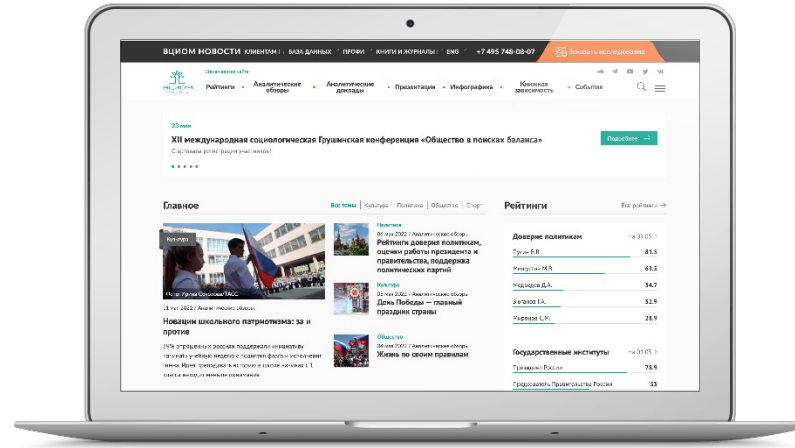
ВЦИОМ НОВОСТИ КЛИЕНТАМ | БАЗА ДАННЫХ | ПРОФИ | КНИГИ И ЖУРНАЛЫ | ENG | +7 495 748-08-07 | Заказать исследование

ВЦИОМ

Рейтинги • Аналитические обзоры • Аналитические доклады • Презентации • Инфографика • Книжная зависимость • События

23 мая

XII международная социологическая Грушинская конференция «Общество в поисках баланса»

С открытия регистрация участников!

Подробнее →

Главное

Все темы | Культура | Политика | Общество | Спорт

Культура

Фото: Урлан Сорокина/ТАСС

13 мая 2022 / Аналитические обзоры

Новации школьного патриотизма: за и против

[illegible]

Политика

06 мая 2022 / Аналитические обзоры

Рейтинги доверия политикам, оценки работы президента и правительства, поддержка политических партий

Культура

05 мая 2022 / Аналитические обзоры

День Победы — главный праздник страны

Общество

Жизнь по своим правилам

Рейтинги

Все рейтинги →

Доверие политикам

на 01.05 >

| Путин В.В. | 81.5 |
|---|---|
| Мишустин М.В. | 63.5 |
| Медведев Д.А. | 34.7 |
| Зюганов Г.А. | 32.9 |
| Миронов С.М. | 28.9 |

Государственные институты

на 01.05 >

| Президент России | 78.9 |
|---|---|
| Председатель Правительства России | 53 |